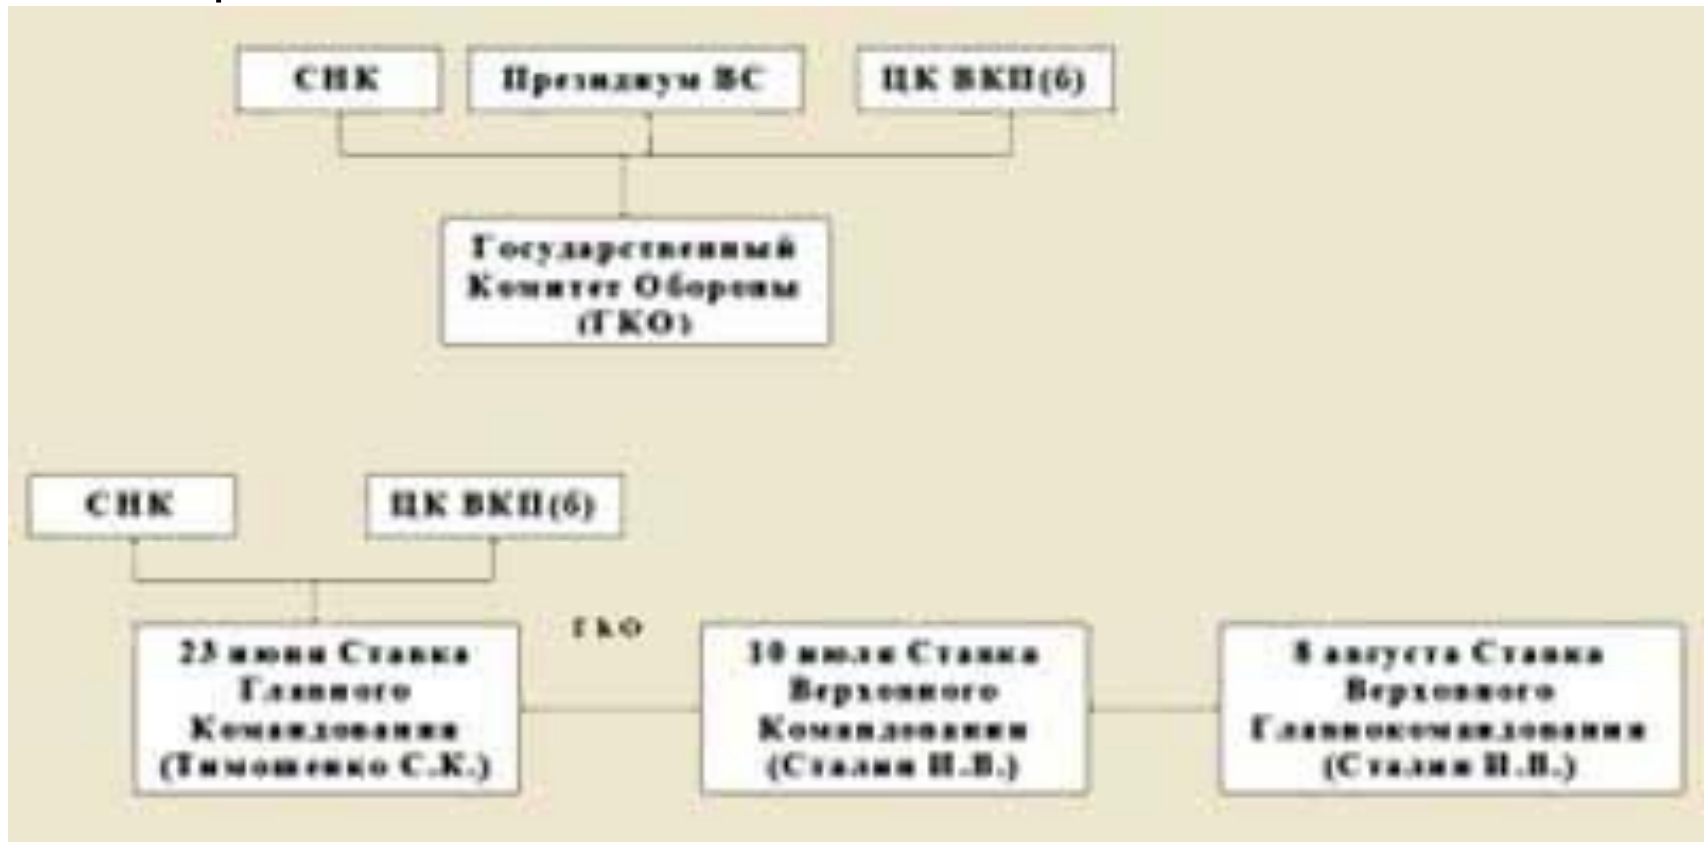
СНК

Президиум ВС

ЦК ВКП(б)

Государственный Комитет Обороны (ГКО)

СНК

ЦК ВКП(б)

ГКО

23 июня Ставка Главного Командования (Тимошенко С.К.)

10 июля Ставка Верховного Командования (Сталин И.В.)

8 августа Ставка Верховного Главнокомандования (Сталин И.В.)